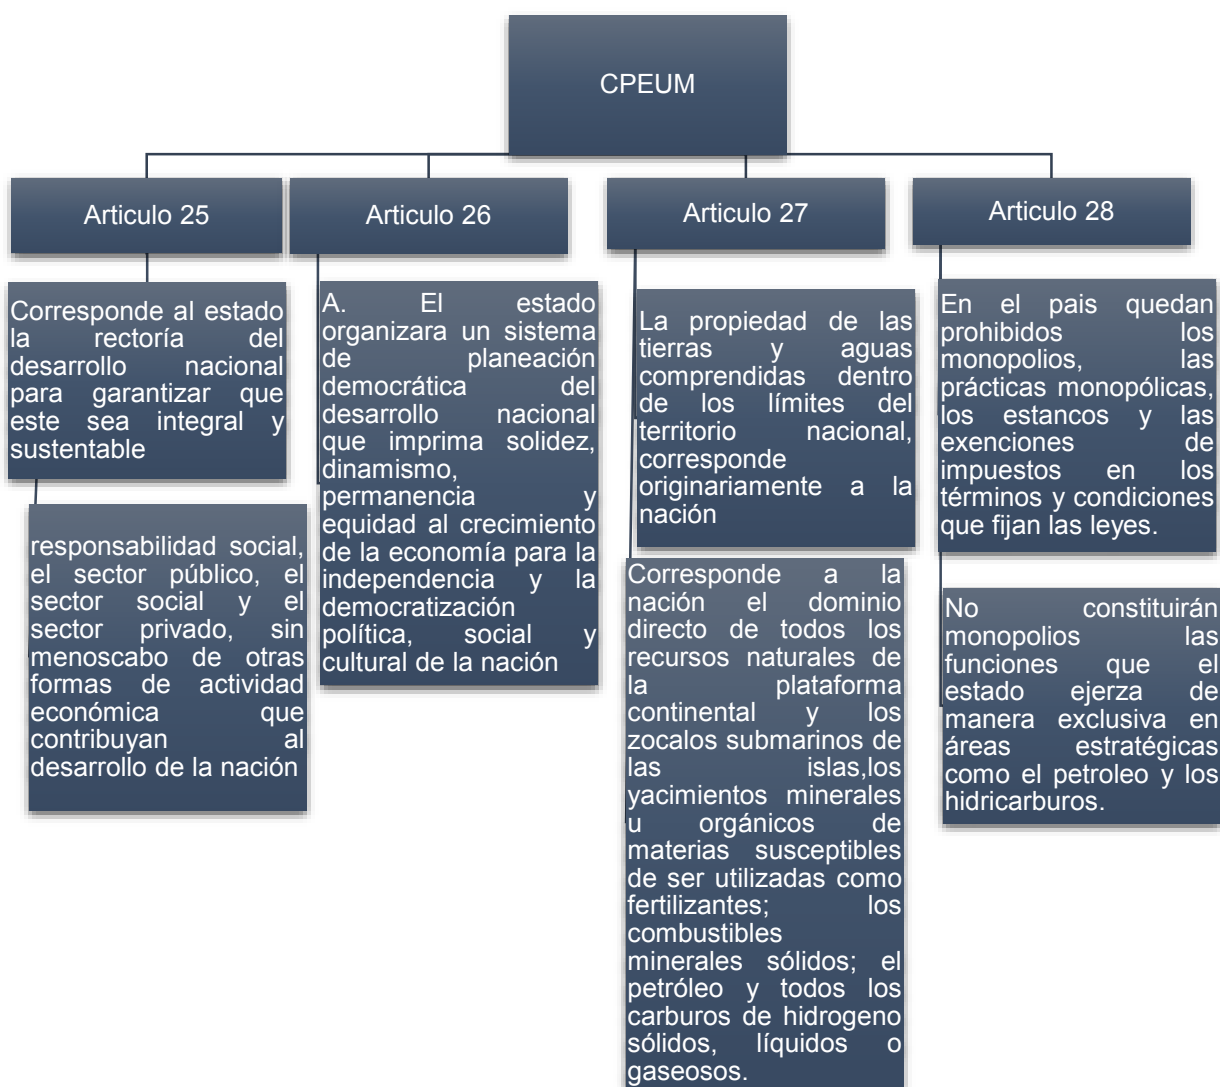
CPEUM

Articulo 25

Corresponde al estado la rectoría del desarrollo nacional para garantizar que este sea integral y sustentable

responsabilidad social, el sector público, el sector social y el sector privado, sin menoscabo de otras formas de actividad económica que contribuyan al desarrollo de la nación

Articulo 26

A. El estado organizara un sistema de planeación democrática del desarrollo nacional que imprima solidez, dinamismo, permanencia y equidad al crecimiento de la economía para la independencia y la democratización política, social y cultural de la nación

Articulo 27

La propiedad de las tierras y aguas comprendidas dentro de los límites del territorio nacional, corresponde originariamente a la nación

Corresponde a la nación el dominio directo de todos los recursos naturales de la plataforma continental y los zocalos submarinos de las islas,los yacimientos minerales u orgánicos de materias susceptibles de ser utilizadas como fertilizantes; los combustibles minerales sólidos; el petróleo y todos los carburos de hidrogeno sólidos, líquidos o gaseosos.

Articulo 28

En el pais quedan prohibidos los monopolios, las prácticas monopólicas, los estancos y las exenciones de impuestos en los términos y condiciones que fijan las leyes.

No constituirán monopolios las funciones que el estado ejerza de manera exclusiva en áreas estratégicas como el petroleo y los hidricarburos.